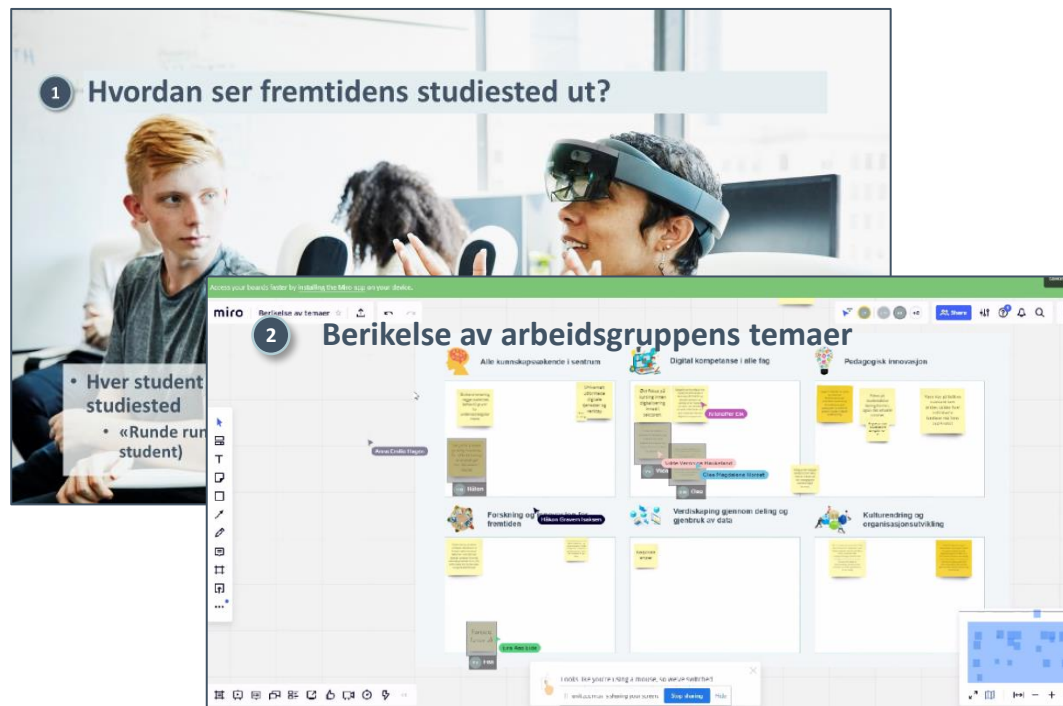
1 Hvordan ser fremtidens studiested ut?

• Hver student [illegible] studiested

• «Runde run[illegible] student)

Access your boards faster by installing the Miro app on your device.

miro Berikelse av temaer

Share

2 Berikelse av arbeidsgruppens temaer

Alle kunnskapsverkende i sentrum

Digital kompetanse i alle fag

Pedagogisk innovasjon

Anne Cecilie Hagen

Håkon

Jennifer Ek

Siste Veronique Hauketeland

Cine Magdalene Storsett

Forskning og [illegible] for framtiden

Håkon Grøvem Isaksen

Verdiskaping gjennom deling og gjenbruk av data

Kulturendring og organisasjonsutvikling

Lea Rød Lise

Looks like you're using a mouse, so we've switched

Stop sharing

Hide